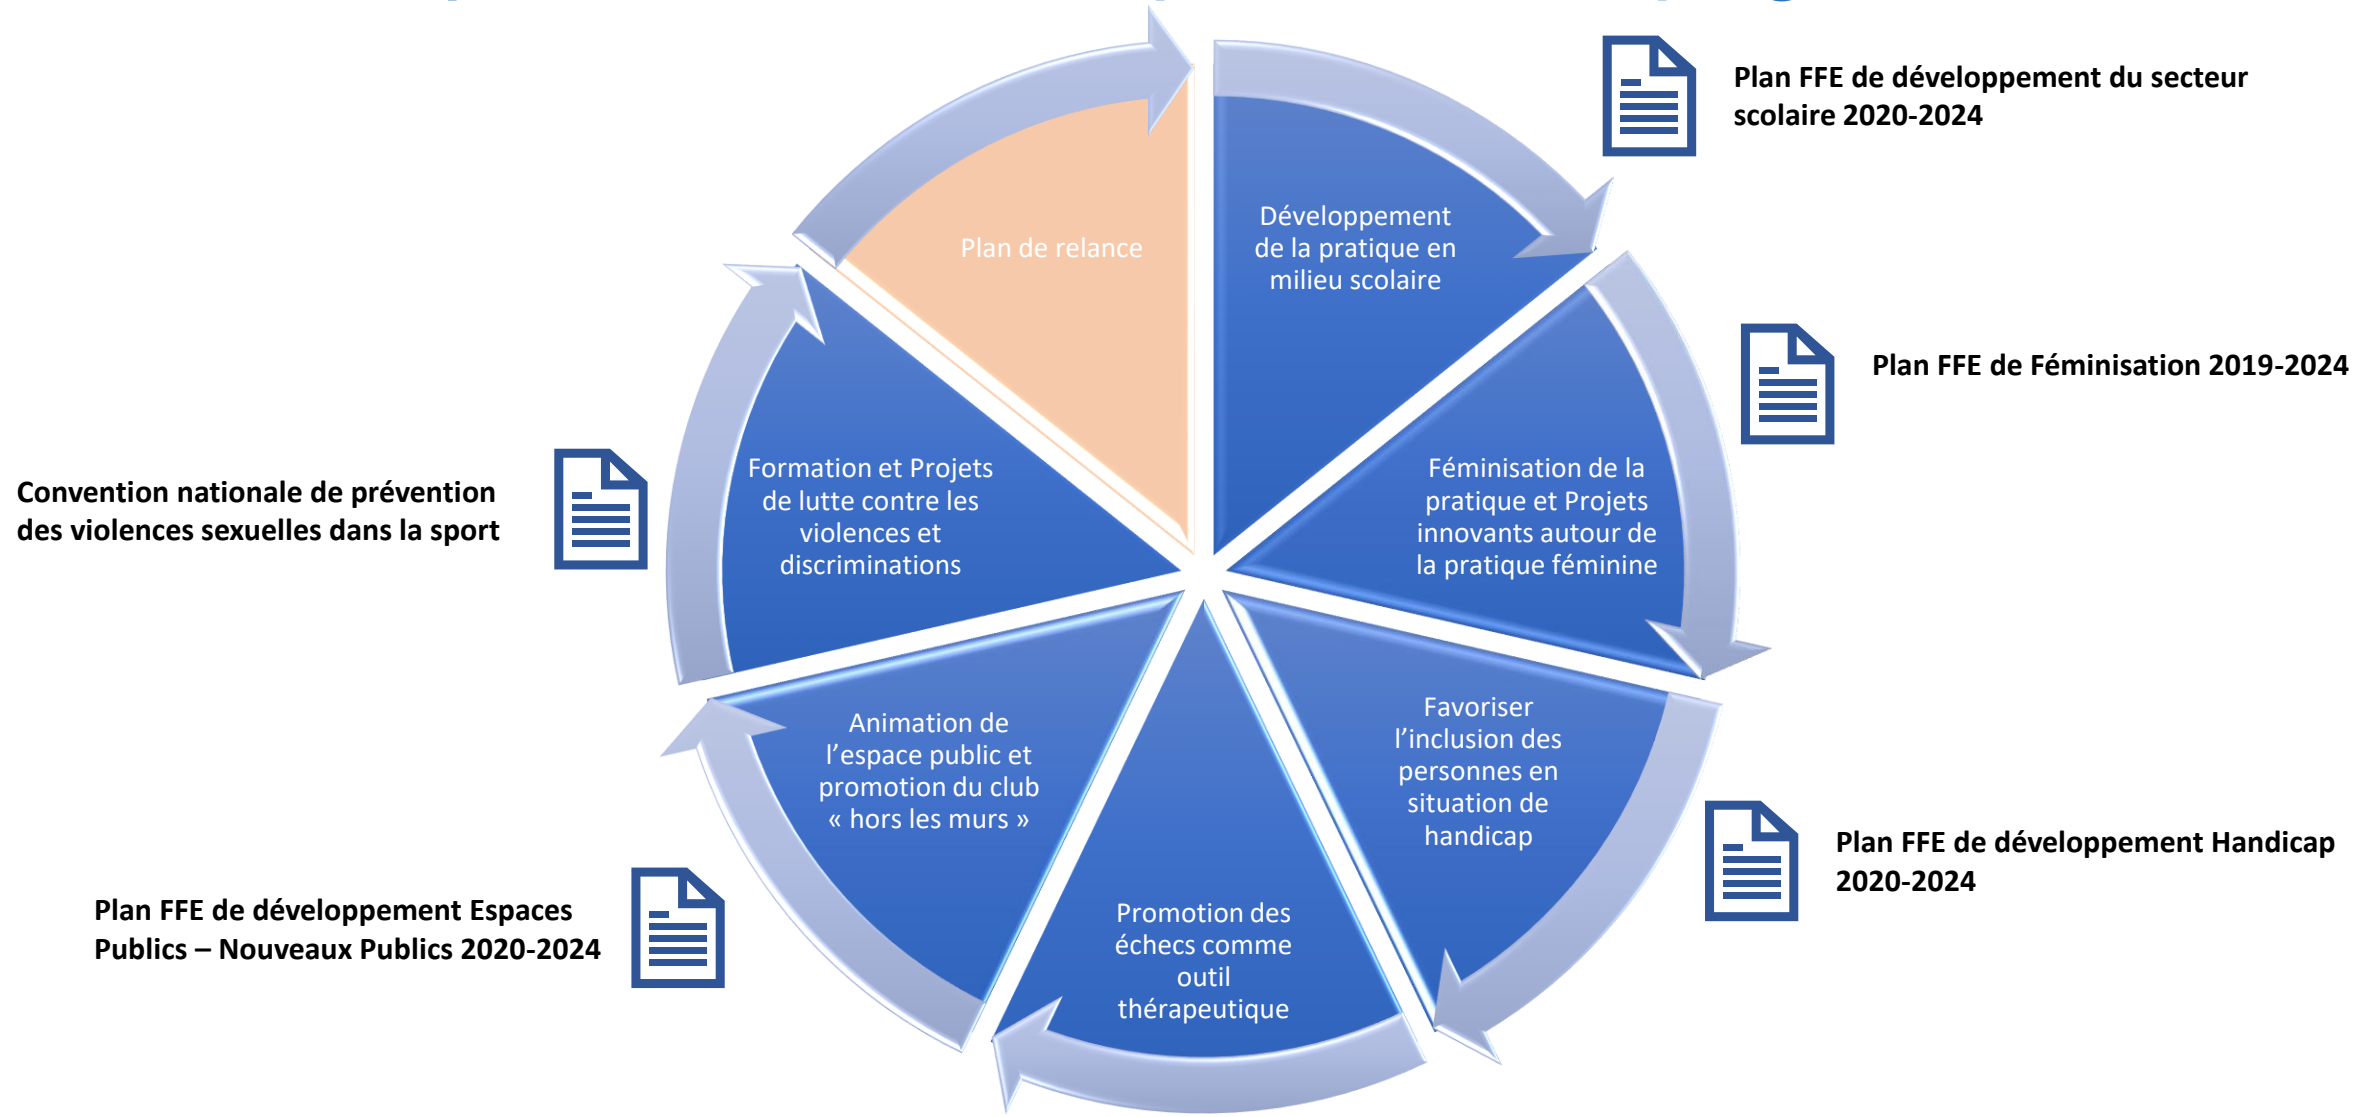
Plan de relance

Développement de la pratique en milieu scolaire

Plan FFE de développement du secteur scolaire 2020-2024

Féminisation de la pratique et Projets innovants autour de la pratique féminine

Plan FFE de Féminisation 2019-2024

Favoriser l'inclusion des personnes en situation de handicap

Plan FFE de développement Handicap 2020-2024

Promotion des échecs comme outil thérapeutique

Animation de l'espace public et promotion du club « hors les murs »

Plan FFE de développement Espaces Publics – Nouveaux Publics 2020-2024

Formation et Projets de lutte contre les violences et discriminations

Convention nationale de prévention des violences sexuelles dans la sport